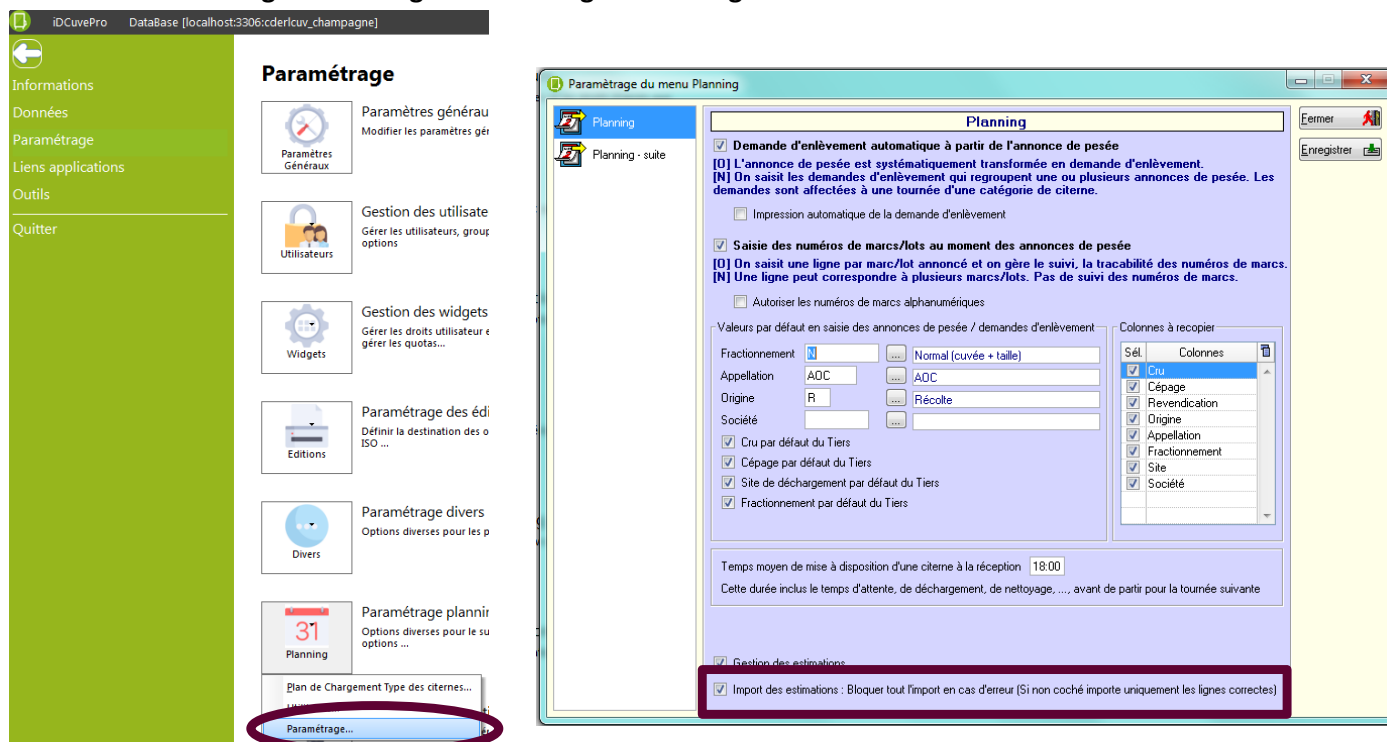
iDCuvePro DataBase [localhost:3306:cderlcuv_champagne]

Informations
Données
Paramétrage
Liens applications
Outils
Quitter

Paramétrage

Paramètres Généraux
Paramètres générau
Modifier les paramètres gé

Utilisateurs
Gestion des utilisate
Gérer les utilisateurs, group options

Widgets
Gestion des widgets
Gérer les droits utilisateur e gérer les quotas...

Editions
Paramétrage des édi
Définir la destination des o ISO ...

Divers
Paramétrage divers
Options diverses pour les p

31
Planning
Paramétrage plannir
Options diverses pour le su options ...

Plan de Chargement Type des citernes...
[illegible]
Paramétrage...

Paramétrage du menu Planning

Planning
Planning - suite

Planning

Demande d'enlèvement automatique à partir de l'annonce de pesée
[O] L'annonce de pesée est systématiquement transformée en demande d'enlèvement.
[N] On saisit les demandes d'enlèvement qui regroupent une ou plusieurs annonces de pesée. Les demandes sont affectées à une tournée d'une catégorie de citerne.

Impression automatique de la demande d'enlèvement

Saisie des numéros de marcs/lots au moment des annonces de pesée
[O] On saisit une ligne par marc/lot annoncé et on gère le suivi, la tracabilité des numéros de marcs.
[N] Une ligne peut correspondre à plusieurs marcs/lots. Pas de suivi des numéros de marcs.

Autoriser les numéros de marcs alphanumériques

Valeurs par défaut en saisie des annonces de pesée / demandes d'enlèvement

| | | | |
|---|---|---|---|
| Fractionnement | N | ... | Normal (cuvée + taille) |
| Appellation | AOC | ... | AOC |
| Origine | R | ... | Récolte |
| Société | | ... | |

Cru par défaut du Tiers
Cépage par défaut du Tiers
Site de déchargement par défaut du Tiers
Fractionnement par défaut du Tiers

Colonnes à recopier

| Sél. | Colonnes |
|---|---|
| ☑ | Cru |
| ☑ | Cépage |
| ☑ | Revendication |
| ☑ | Origine |
| ☑ | Appellation |
| ☑ | Fractionnement |
| ☑ | Site |
| ☑ | Société |

Temps moyen de mise à disposition d'une citerne à la réception 18:00
Cette durée inclus le temps d'attente, de déchargement, de nettoyage, ..., avant de partir pour la tournée suivante

Gestion des estimations
Import des estimations : Bloquer tout l'import en cas d'erreur (Si non coché importe uniquement les lignes correctes)

Fermer
Enregistrer